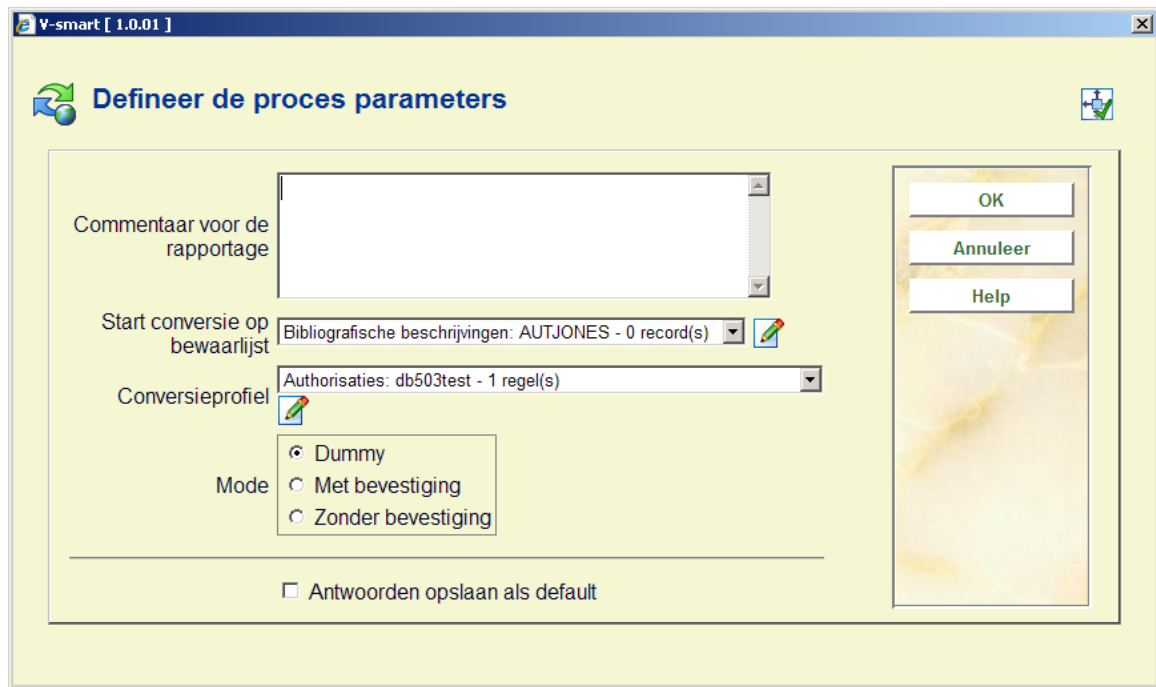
V-smart [ 1.0.01 ]

Definieer de proces parameters

Commentaar voor de rapportage

Start conversie op bewaarlijst Bibliografische beschrijvingen: AUTJONES - 0 record(s)

Conversieprofiel Authorisaties: db503test - 1 regel(s)

Mode
Dummy
Met bevestiging
Zonder bevestiging

Antwoorden opslaan als default

OK
Annuleer
Help